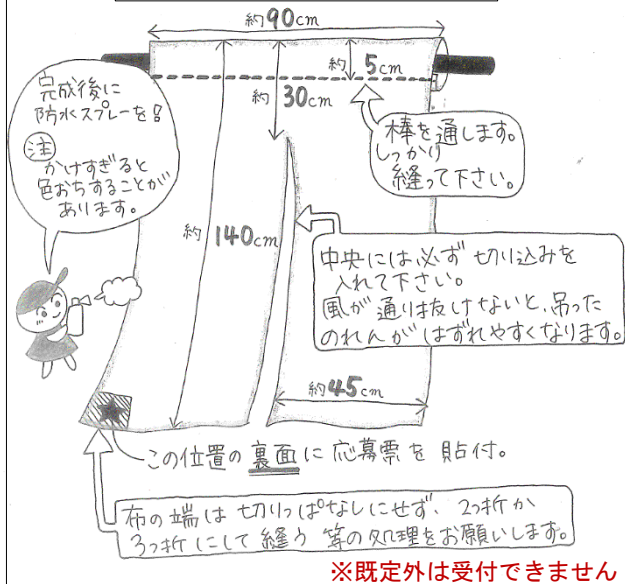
約90cm

約 5cm

約 30cm

完成後に防水スプレーを！

注 かけすぎると色おちすることがあります。

棒を通します。しっかり縫って下さい。

約 140cm

中央には必ず切り込みを入れて下さい。
風が通り抜けないと、吊ったのれんがはずれやすくなります。

約45cm

この位置の裏面に応募票を貼付。

布の端は切りっぱなしにせず、2つ折か3つ折にして縫う等の処理をお願いします。

※既定外は受付できません